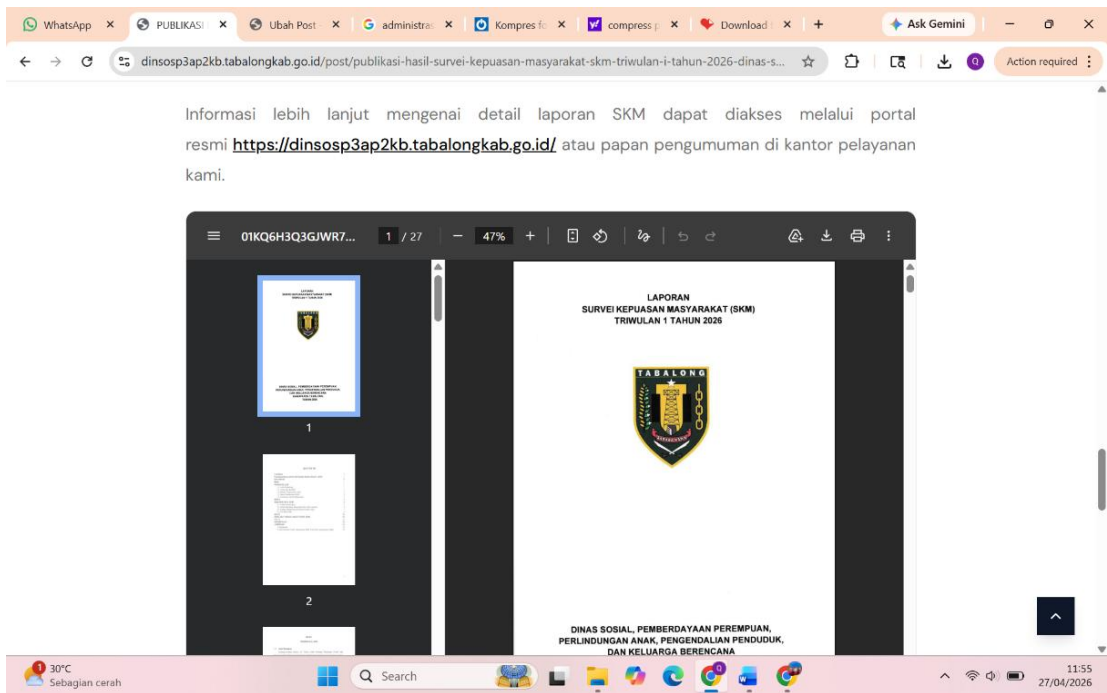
WhatsApp × PUBLIKASI × Ubah Post × administra × Kompres fo × compress p × Download × + Ask Gemini

dinsosp3ap2kb.tabalongkab.go.id/post/publikasi-hasil-survei-kepuasan-masyarakat-skm-triwulan-i-tahun-2026-dinas-s...

Action required

Informasi lebih lanjut mengenai detail laporan SKM dapat diakses melalui portal resmi https://dinsosp3ap2kb.tabalongkab.go.id/ atau papan pengumuman di kantor pelayanan kami.

01KQ6H3Q3GJWR7... 1 / 27 − 47% +

1

2

LAPORAN
SURVEI KEPUASAN MASYARAKAT (SKM)
TRIWULAN 1 TAHUN 2026

TABALONG

DINAS SOSIAL, PEMBERDAYAAN PEREMPUAN, PERLINDUNGAN ANAK, PENGENDALIAN PENDUDUK, DAN KELUARGA BERENCANA

30°C
Sebagian cerah

Search

11:55
27/04/2026